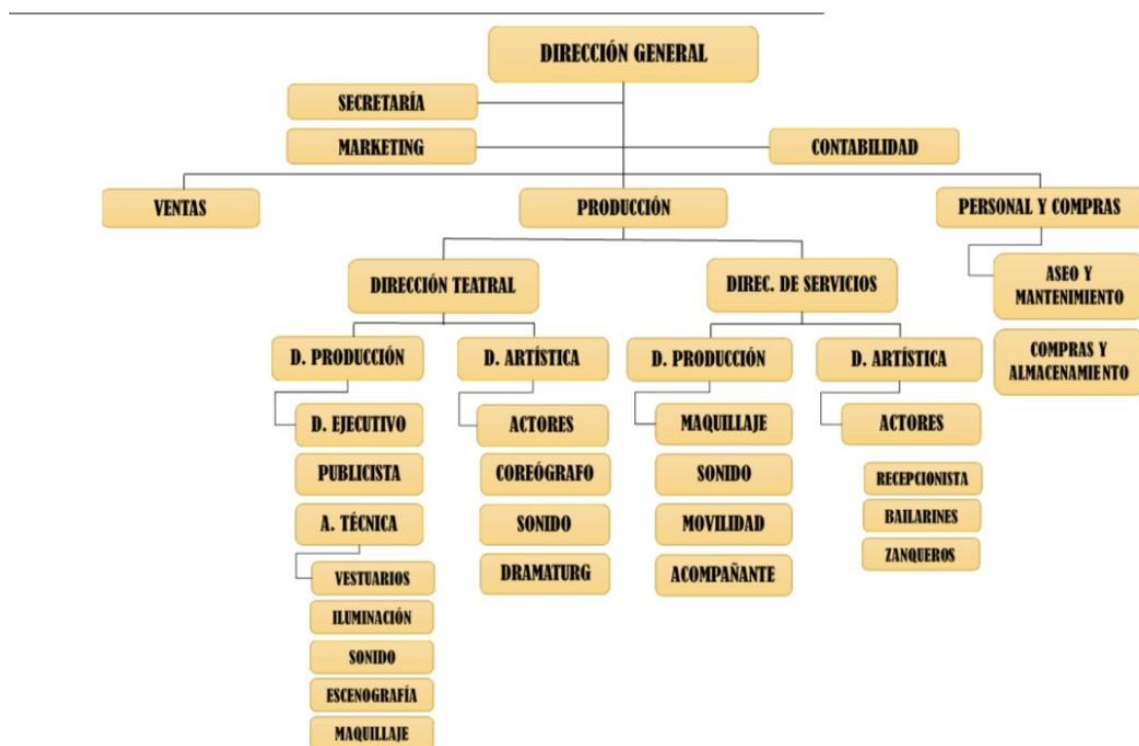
DIRECCIÓN GENERAL

SECRETARÍA

MARKETING

CONTABILIDAD

VENTAS

PRODUCCIÓN

PERSONAL Y COMPRAS

DIRECCIÓN TEATRAL

DIREC. DE SERVICIOS

ASEO Y MANTENIMIENTO

COMPRAS Y ALMACENAMIENTO

D. PRODUCCIÓN

D. ARTÍSTICA

D. PRODUCCIÓN

D. ARTÍSTICA

D. EJECUTIVO

PUBLICISTA

A. TÉCNICA

VESTUARIOS

ILUMINACIÓN

SONIDO

ESCENOGRAFÍA

MAQUILLAJE

ACTORES

COREÓGRAFO

SONIDO

DRAMATURG

MAQUILLAJE

SONIDO

MOVILIDAD

ACOMPAÑANTE

ACTORES

RECEPCIONISTA

BAILARINES

ZANQUEROS